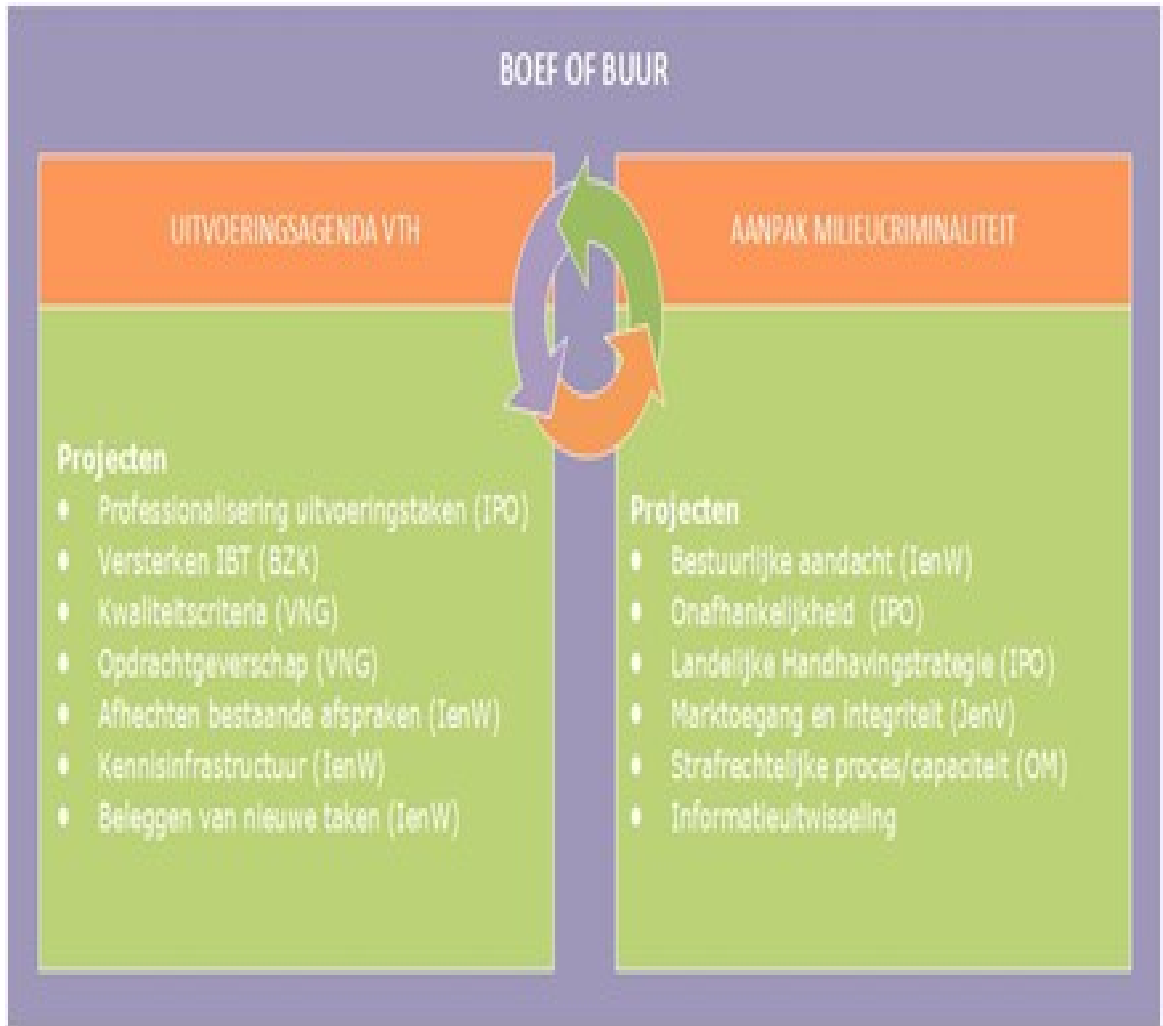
BOEF OF BUUR

UITVOERINGSAGENDA VTH

Projecten
- Professionalisering uitvoeringstaken (IPO)
- Versterken IBT (BZK)
- Kwaliteitscriteria (VNG)
- Opdrachtgeverschap (VNG)
- Afhechten bestaande afspraken (IenW)
- Kennisinfrastructuur (IenW)
- Beleggen van nieuwe taken (IenW)

AANPAK MILIEUCRIMINALITEIT

Projecten
- Bestuurlijke aandacht (IenW)
- Onafhankelijkheid (IPO)
- Landelijke Handhavingstrategie (IPO)
- Marktoegang en integriteit (JenV)
- Strafrechtelijke proces/capaciteit (OM)
- Informatieuitwisseling